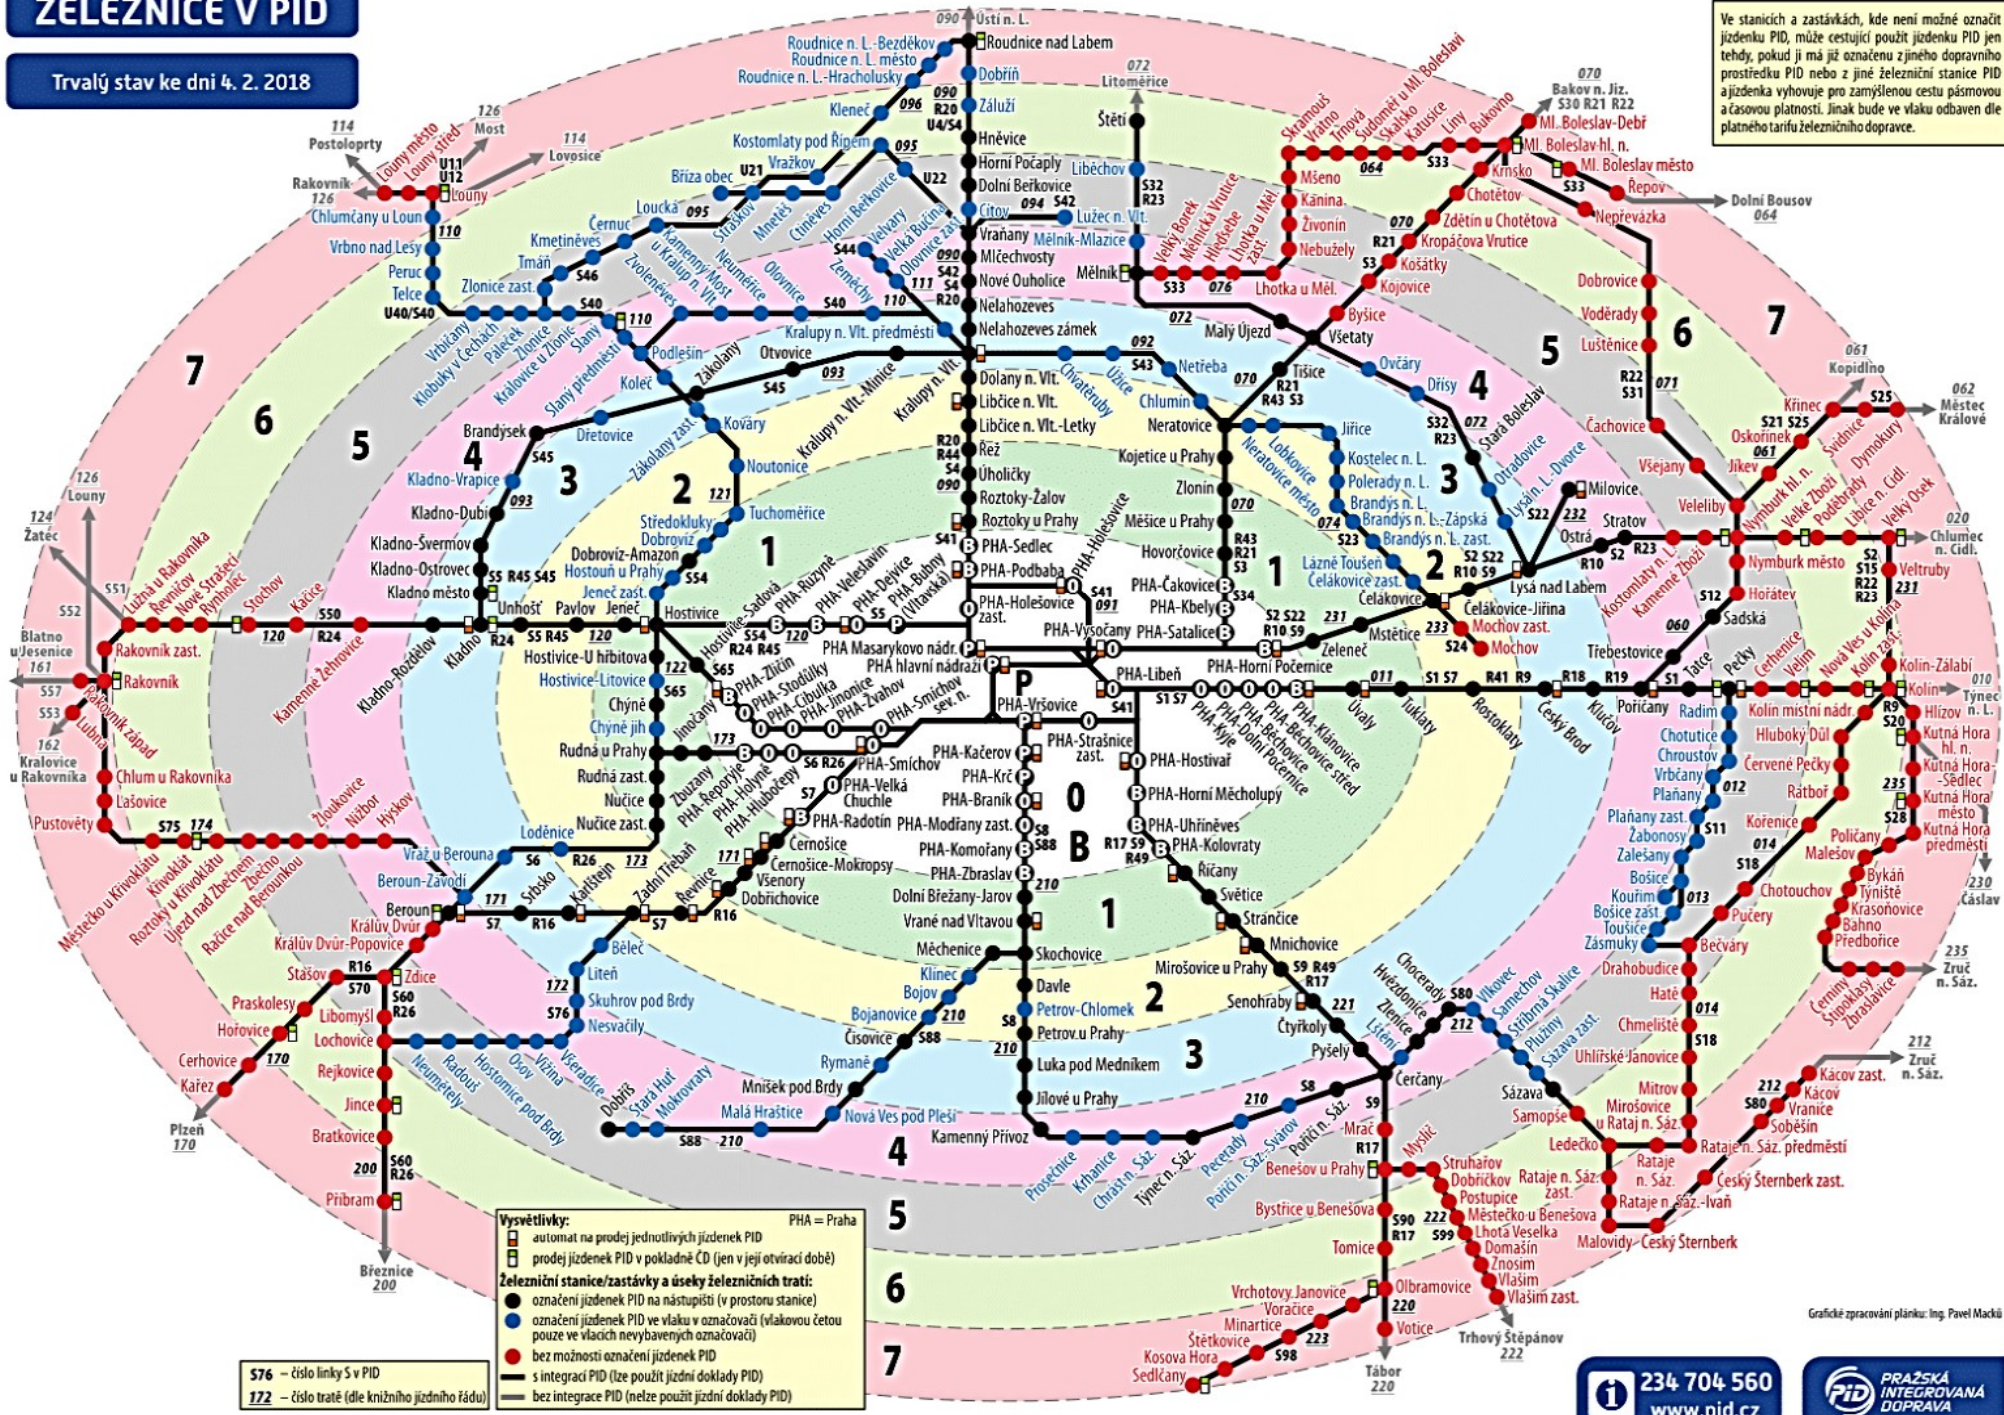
ŽELEZNICE V PID

Trvalý stav ke dni 4. 2. 2018

Ve stanicích a zastávkách, kde není možné označit jízdenku PID, může cestující použít jízdenku PID jen tehdy, pokud ji má již označenu z jiného dopravního prostředku PID nebo z jiné železniční stanice PID a jízdenka vyhovuje pro zamýšlenou cestu pásmovou a časovou platností. Jinak bude ve vlaku odbaven dle platného tarifu železničního dopravce.

090 Ústí n. L.
Roudnice n. L.-Bezděkov
Roudnice n. L. město
Roudnice n. L.-Hracholusky
Roudnice nad Labem
Dobříň
Záluží
Hněvice
Horní Počaply
Dolní Beřkovice
Cítov
Vraňany
Mlčechvosty
Nové Ouholice
Nelahozeves
Nelahozeves zámek
Kralupy n. Vlt.
Dolany n. Vlt.
Libčice n. Vlt.
Libčice n. Vlt.-Letky
Řež
Úholičky
Roztoky-Žalov
Roztoky u Prahy
PHA-Sedlec
PHA-Podbaba
PHA-Holešovice zast.
PHA Masarykovo nádr.
PHA hlavní nádraží
PHA-Vršovice
PHA-Kačerov
PHA-Krč
PHA-Braník
PHA-Komořany
PHA-Modřany zast.
PHA-Zbraslav
Dolní Břežany-Jarov
Vrané nad Vltavou
Měchenice
Skochovice
Davle
Petrov-Chlomek
Petrov u Prahy
Luka pod Medníkem
Jílové u Prahy
Kamenný Přívoz

072 Litoměřice
Štětí
Liběchov
Lužec n. Vlt.
Mělník-Mlazice
Mělník
Malý Újezd
Všetaty
Tišice
Neratovice
Kojetice u Prahy
Zlonín
Měšice u Prahy
Hovorčovice
PHA-Čakovice
PHA-Kbely
PHA-Satalice
PHA-Horní Počernice
PHA-Libeň
PHA-Vysočany
PHA-Holešovice
Chvatěruby
Úžice
Netřeba
Chlumín
Ovčáry
Dřísy
Stará Boleslav
Otradovice
Lysá n. L.-Dvorce
Milovice
Jiřice
Kostelec n. L.
Polerady n. L.
Brandýs n. L.
Brandýs n. L.-Zápská
Brandýs n. L. zast.
Lobkovice
Neratovice město
Lázně Toušeň
Čelákovice zast.
Čelákovice
Čelákovice-Jiřina
Mochov zast.
Mochov
Lysá nad Labem
Ostrá
Stratov
Zeleneč
Mstětice
Úvaly
Tuklaty
Rostoklaty
Český Brod
Klučov
Poříčany
Třebestovice
Sadská
Tatce
Pečky
Velim
Cerhenice
Nová Ves u Kolína
Kolín zast.
Kolín-Zálabí
Kolín
Kolín místní nádr.
Hluboký Důl
Červené Pečky
Ratboř
Kořenice
Radim
Chotutice
Chroustov
Vrbčany
Plaňany
Plaňany zast.
Žabonosy
Zalešany
Bošice
Kouřim
Bošice zast.
Toušice
Zásmuky
Bečváry
Drahobudice
Hatě
Chmeliště
Uhlířské Janovice
Mitrov
Mirošovice u Rataj n. Sáz.
Rataje n. Sáz. předměstí
Český Šternberk zast.
Rataje n. Sáz. zast.
Rataje n. Sáz.
Rataje n. Sáz.-Ivaň
Malovidy-Český Šternberk
Soběšín
Vranice
Kácov
Kácov zast.
212 Zruč n. Sáz.
Hlízov
Kutná Hora hl. n.
Kutná Hora-Sedlec
Kutná Hora město
Kutná Hora předměstí
Poličany
Malešov
Bykáň
Týniště
Krasoňovice
Bahno
Předbořice
Černíny
Stupárovice
Zbraslavice
Zruč n. Sáz.
230 Čáslav
010 Týnec n. L.
Veltruby
Libice n. Cidl.
Velký Osek
Chlumec n. Cidl.
Nymburk město
Nymburk hl. n.
Veleliby
Hořátev
Kostomlaty n. L.
Kamenné Zboží
Vlkava
Dymokury
Velké Zboží
Podebrady
Křinec
Oskořínek
Jíkev
Všejany
Čachovice
Luštěnice
Voděrady
Dobrovice
Nepřevázka
Řepov
Dolní Bousov
Kopidlno
Městec Králové
Svídnice
Mladá Boleslav-Debř
Ml. Boleslav hl. n.
Ml. Boleslav město
Bakov n. Jiz.
Krnsko
Chotětov
Zdětín u Chotětova
Kropáčova Vrutice
Košátky
Kojovice
Byšice
Bukovno
Líny
Katusice
Skalsko
Sudoměř u Ml. Boleslavi
Vrátno
Trnová
Skramouš
Mšeno
Kanina
Živonín
Nebužely
Lhotka u Mělníka
Lhotka u Měl. zast.
Hleďsebe
Mělnická Vrutice
Velký Borek

Kostomlaty pod Řípem
Vražkov
Břiza obec
Straškov
Mnetěš
Ctiněves
Horní Beřkovice
Velvary
Velká Bučina
Olovnice zast.
Zeměchy
Kralupy n. Vlt. předměstí
Olovnice
Neuměřice
Kamenný Most u Kralup n. Vlt.
Zvoleněves
Loucká
Černuc
Kmetiněves
Tmáň
Zlonice zast.
Zlonice
Peruc
Telce
Vrbno nad Lesy
Chlumčany u Loun
Louny
Louny město
Louny střed
Postoloprty
Most
Lovosice
Rakovník
Vrbičany
Klobuky v Čechách
Páleček
Královice u Zlonic
Slaný
Slaný předměstí
Podlešín
Otvovice
Kralupy n. Vlt.-Minice
Zákolany
Koleč
Kovary
Zákolany zast.
Noutonice
Středokluky
Dobrovíz
Tuchoměřice
Dřetovice
Brandýsek
Kladno-Vrapice
Kladno-Dubí
Kladno-Švermov
Kladno-Ostrovec
Kladno město
Kladno
Unhošť
Pavlov
Jeneč
Jeneč zast.
Hostouň u Prahy
Dobrovíz-Amazon
Hostivice
Hostivice-U hřbitova
Hostivice-Litovice
Chýně
Chýně jih
Rudná u Prahy
Rudná zast.
Nučice
Nučice zast.
Loděnice
Vráž u Berouna
Beroun-Závodí
Beroun
Kráľův Dvůr
Králův Dvůr-Popovice
Zdice
Stašov
Libomyšl
Lochovice
Praskolesy
Hořovice
Cerhovice
Kařez
Plzeň 170
Rejkovice
Jince
Bratkovice
Příbram
Březnice 200
Neumětely
Radouš
Osov
Hostomice pod Brdy
Všeradice
Vižina
Nesvačily
Skuhrov pod Brdy
Liteň
Běleč
Srbsko
Karlštejn
Zadní Třebaň
Řevnice
Dobřichovice
Všenory
Černošice-Mokropsy
Černošice
PHA-Radotín
PHA-Velká Chuchle
PHA-Holyně
PHA-Řeporyje
PHA-Hlubočepy
PHA-Zličín
PHA-Stodůlky
PHA-Cibulka
PHA-Jinonice
PHA-Žvahov
PHA-Smíchov sev. n.
PHA-Smíchov
Zbuzany
Jinočany
Hostivice-Sadová
PHA-Ruzyně
PHA-Veleslavín
PHA-Dejvice
PHA-Bubny Vltavská
PHA-Strašnice zast.
PHA-Hostivař
PHA-Horní Měcholupy
PHA-Uhříněves
PHA-Kolovraty
Říčany
Světice
Strančice
Mnichovice
Mirošovice u Prahy
Senohraby
Čtyřkoly
Pyšely
Čerčany
Hvězdonice
Chocerady
Ledce
Zlenice
Lštění
Vlkovec
Samechov
Stříbrná Skalice
Sazava zast.
Plužiny
Sázava
Samopše
Ledečko
PHA-Kyje
PHA-Dolní Počernice
PHA-Běchovice
PHA-Běchovice střed
PHA-Klánovice
Klínec
Bojov
Bojanovice
Čisovice
Rymaně
Mníšek pod Brdy
Malá Hraštice
Nová Ves pod Pleší
Dobříš
Stará Huť
Mokrovraty
Prosečnice
Krhanice
Chrást n. Sáz.
Týnec n. Sáz.
Pecerady
Poříčí n. Sáz.-Svárov
Poříčí n. Sáz.
Mrač
Benešov u Prahy
Myslíc
Struhařov
Dobříčkov
Postupice
Městečko u Benešova
Lhota Veselka
Domašín
Znosim
Vlašim
Vlašim zast.
Trhový Štěpánov 222
Bystřice u Benešova
Tomice
Olbramovice
Votice
Tábor 220
Vrchotovy Janovice
Voračice
Minartice
Štětkovice
Kosova Hora
Sedlčany
Kralovice u Rakovníka
Lubná
Rakovník západ
Rakovník
Rakovník zast.
Lužná u Rakovníka
Řevničov
Nové Strašecí
Rynholec
Stochov
Kačice
Kamenné Žehrovice
Kladno-Rozdělov
Chlum u Rakovníka
Lašovice
Pustověty
Zbečno
Hýskov
Nižbor
Žloukovice
Roztoky u Křivoklátu
Křivoklát
Městečko u Křivoklátu
Újezd nad Zbečnem
Račice nad Berounkou
Blatno u Jesenice
Žatec
Louny

U11 U12 U40/S40 S40 S45 S46 S41 S42 S43 S44 S32 S33 R23 R43 S3 S2 S22 R10 S9 S24 S34 R21 S1 S7 R9 R18 R19 R41 R20 R44 S4 S5 S6 S54 S64 S65 R24 R45 S26 S76 R16 S70 S60 R26 S75 S8 S88 R17 R49 S80 S18 S11 S12 S15 R22 S31 S21 S25 S28 S90 S99 S98 S20 U21 U22 U4/S4 S25 S52 S51 S53 S57

0 P B 1 2 3 4 5 6 7

Vysvětlivky: PHA = Praha
automat na prodej jednotlivých jízdenek PID
prodej jízdenek PID v pokladně ČD (jen v její otvírací době)
Železniční stanice/zastávky a úseky železničních tratí:
označení jízdenek PID na nástupišti (v prostoru stanice)
označení jízdenek PID ve vlaku v označovači (vlakovou četou pouze ve vlacích nevybavených označovači)
bez možnosti označení jízdenek PID
s integrací PID (lze použít jízdní doklady PID)
bez integrace PID (nelze použít jízdní doklady PID)

S76 – číslo linky S v PID
172 – číslo tratě (dle knižního jízdního řádu)

Grafické zpracování plánku: Ing. Pavel Macků

234 704 560
www.pid.cz

PID PRAŽSKÁ INTEGROVANÁ DOPRAVA